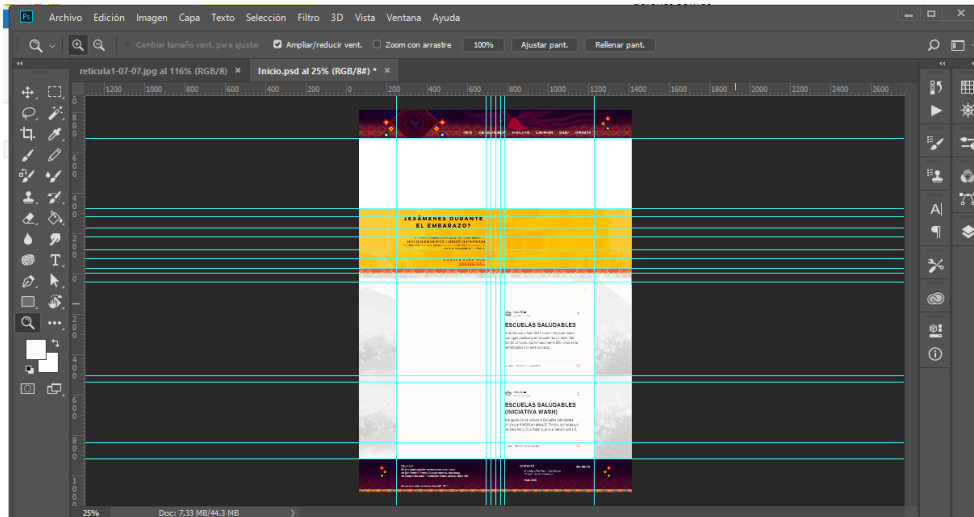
Ps Archivo Edición Imagen Capa Texto Selección Filtro 3D Vista Ventana Ayuda

Cambiar tamaño vent. para ajustar Ampliar/reducir vent. Zoom con arrastre 100% Ajustar pant. Rellenar pant.

reticula1-07-07.jpg al 116% (RGB/8) × Inicio.psd al 25% (RGB/8#) * ×

1200 1000 800 600 400 200 0 200 400 600 800 1000 1200 1400 1600 1800 2000 2200 2400 2600

¿EXÁMENES DURANTE EL EMBARAZO?

ESCUELAS SALUDABLES

ESCUELAS SALUDABLES (INICIATIVA WASH)

25% Doc: 7,33 MB/44,3 MB